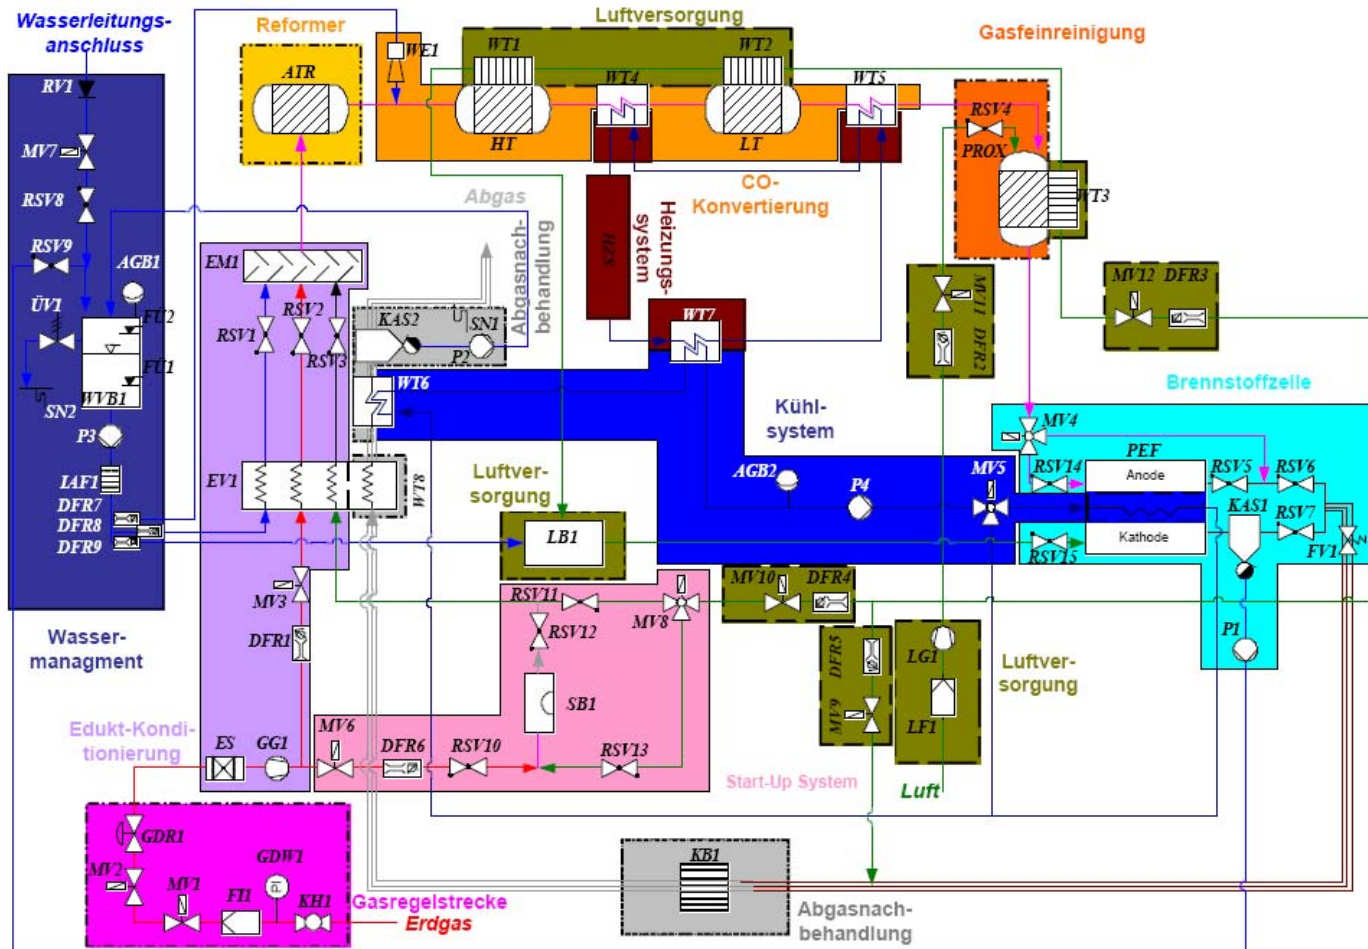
Wasserleitungs-anschluss

RV1
MV7
RSV8
RSV9
AGB1
ÜV1
FU2
FU1
SN2
WVB1
P3
IAF1
DFR7
DFR8
DFR9

Wasser-managment

Reformer
ATR
WE1

Luftversorgung
WT1
WT2
WT4
WT5
HT
LT

Gasfeinreinigung
RSV4
PROX
WT3

CO-Konvertierung

Abgas
Abgasnach-behandlung

Heizungs-system
HZS

EM1
RSV1
RSV2
RSV3
KAS2
SN1
P2
WT6
WT7

MV11
DFR2

MV12
DFR3

Brennstoffzelle

Kühl-system

MV4
PEF
Anode
Kathode
RSV14
RSV5
RSV6
KAS1
RSV7
FV1
MV5
RSV15
AGB2
P4

EV1
WT8

Luftver-sorgung
LB1

MV3
DFR1

RSV11
RSV12
MV8
MV10
DFR4

SB1

DFR5
MV9
LG1
LF1

Luftver-sorgung

P1

Edukt-Konditionierung
ES
GG1
MV6
DFR6
RSV10
RSV13

Start-Up System

Luft

GDR1
MV2
MV1
GDW1
FI1
KH1
Gasregelstrecke
Erdgas

KB1
Abgasnach-behandlung